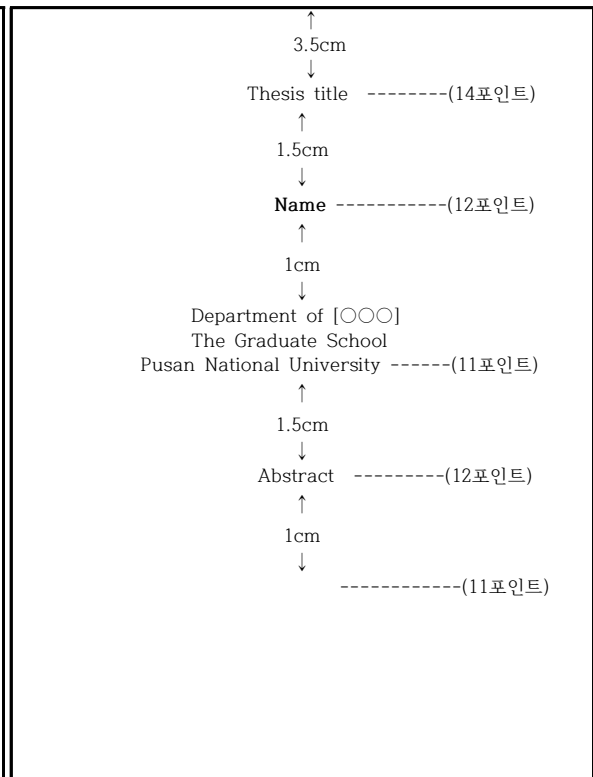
↑
3.5cm
↓
Thesis title --------(14포인트)
↑
1.5cm
↓
**Name** -----------(12포인트)
↑
1cm
↓
Department of [○○○]
The Graduate School
Pusan National University ------(11포인트)
↑
1.5cm
↓
Abstract ---------(12포인트)
↑
1cm
↓
------------(11포인트)